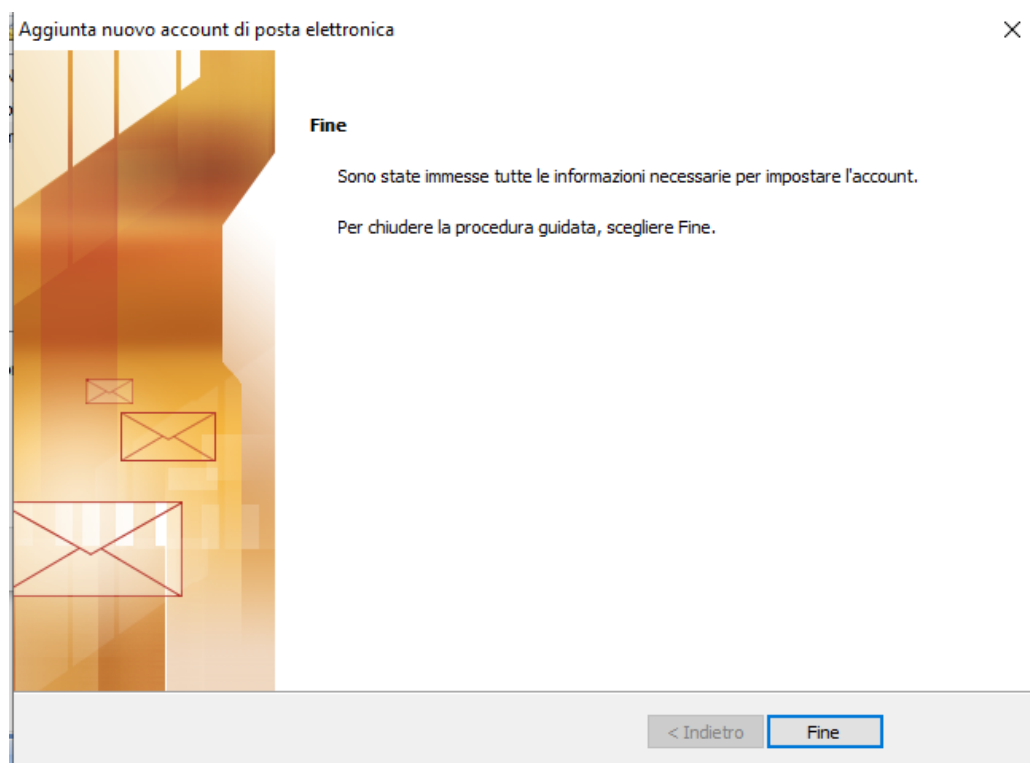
Aggiunta nuovo account di posta elettronica

×

Fine

Sono state immesse tutte le informazioni necessarie per impostare l'account.

Per chiudere la procedura guidata, scegliere Fine.

< Indietro

Fine